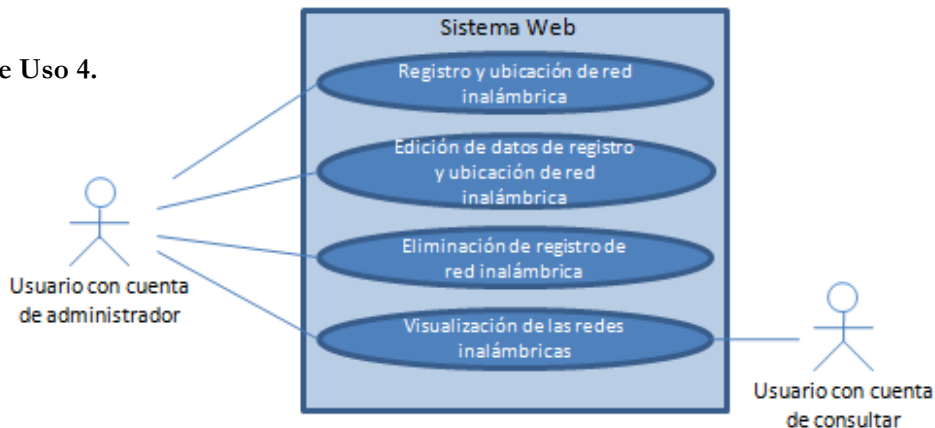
e Uso 4.

Sistema Web

Registro y ubicación de red inalámbrica

Edición de datos de registro y ubicación de red inalámbrica

Eliminación de registro de red inalámbrica

Visualización de las redes inalámbricas

Usuario con cuenta de administrador

Usuario con cuenta de consultar